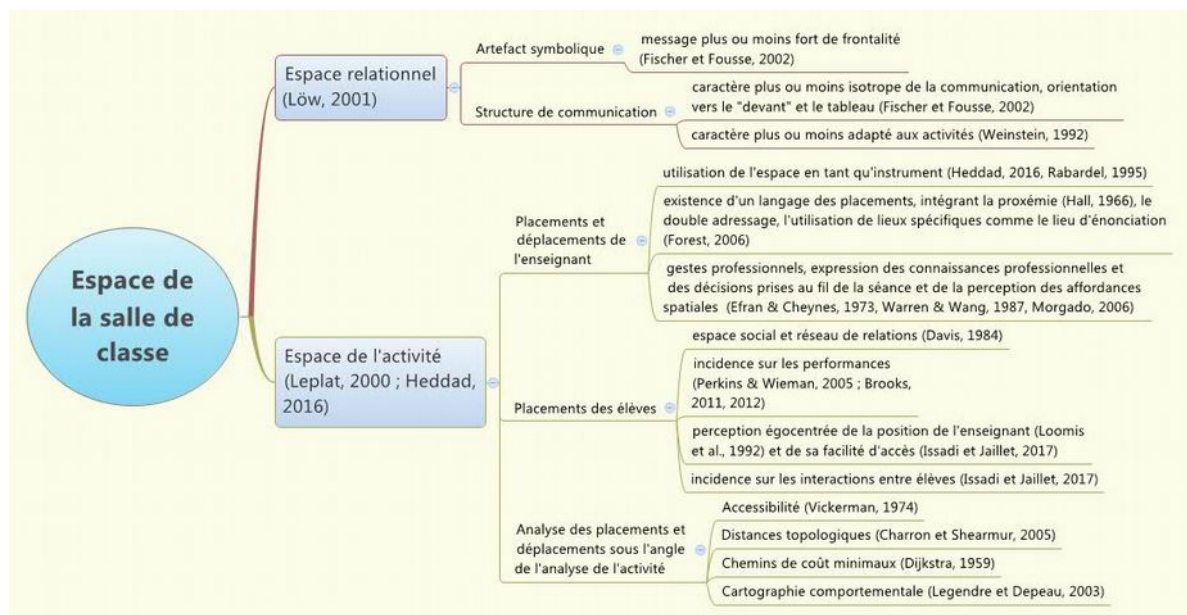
Espace de la salle de classe

Espace relationnel (Löw, 2001)

Artefact symbolique

message plus ou moins fort de frontalité (Fischer et Fousse, 2002)

Structure de communication

caractère plus ou moins isotrope de la communication, orientation vers le "devant" et le tableau (Fischer et Fousse, 2002)

caractère plus ou moins adapté aux activités (Weinstein, 1992)

Espace de l'activité (Leplat, 2000 ; Heddad, 2016)

Placements et déplacements de l'enseignant

utilisation de l'espace en tant qu'instrument (Heddad, 2016, Rabardel, 1995)

existence d'un langage des placements, intégrant la proxémie (Hall, 1966), le double adressage, l'utilisation de lieux spécifiques comme le lieu d'énonciation (Forest, 2006)

gestes professionnels, expression des connaissances professionnelles et des décisions prises au fil de la séance et de la perception des affordances spatiales (Efran & Cheynes, 1973, Warren & Wang, 1987, Morgado, 2006)

Placements des élèves

espace social et réseau de relations (Davis, 1984)

incidence sur les performances (Perkins & Wieman, 2005 ; Brooks, 2011, 2012)

perception égocentrée de la position de l'enseignant (Loomis et al., 1992) et de sa facilité d'accès (Issadi et Jaillet, 2017)

incidence sur les interactions entre élèves (Issadi et Jaillet, 2017)

Analyse des placements et déplacements sous l'angle de l'analyse de l'activité

Accessibilité (Vickerman, 1974)

Distances topologiques (Charron et Shearmur, 2005)

Chemins de coût minimaux (Dijkstra, 1959)

Cartographie comportementale (Legendre et Depeau, 2003)